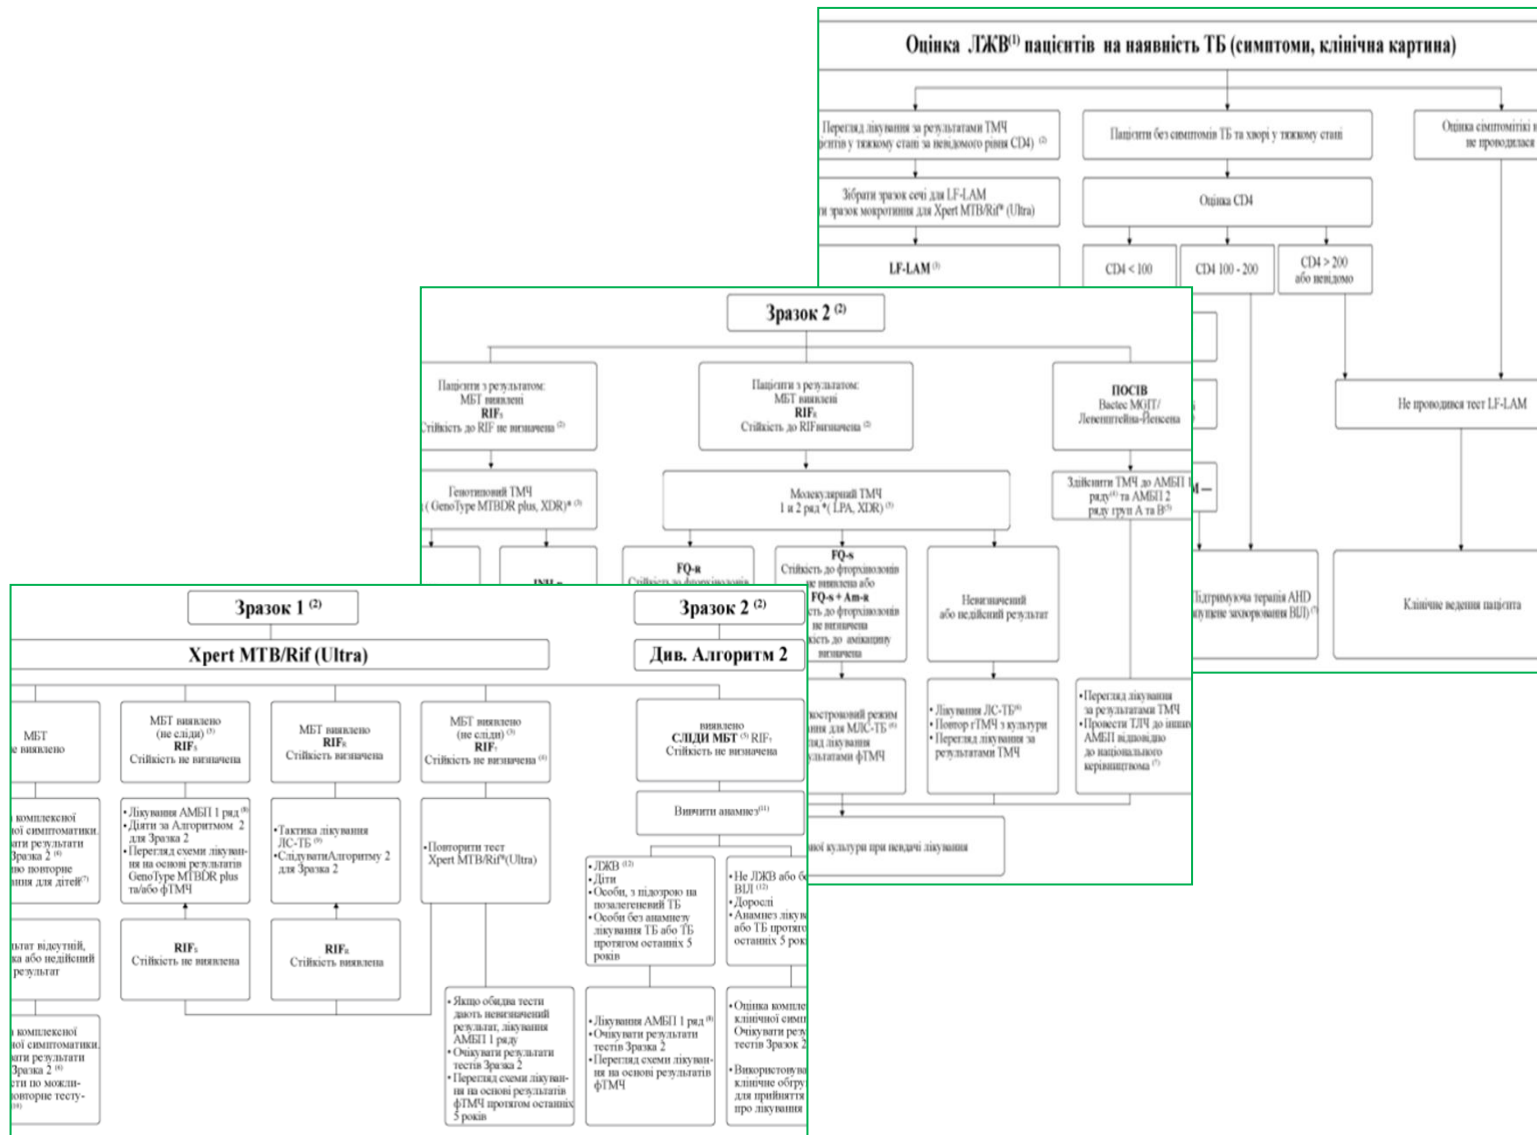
Оцінка ЛЖВ⁽¹⁾ пацієнтів на наявність ТБ (симптоми, клінічна картина)

Перегляд лікування за результатами ТМЧ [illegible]єнтів у тяжкому стані за невідомого рівня CD4) ⁽²⁾

Пацієнти без симптомів ТБ та хворі у тяжкому стані

Оцінка симптомів і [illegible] не проводилася

Зібрати зразок сечі для LF-LAM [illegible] зразок мокротиння для Xpert MTB/Rif® (Ultra)

Оцінка CD4

LF-LAM ⁽³⁾

CD4 < 100

CD4 100 - 200

CD4 > 200 або невідомо

Не проводився тест LF-LAM

Підтримуюча терапія AHD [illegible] захворювання ВІЛ) ⁽⁷⁾

Клінічне ведення пацієнта

Зразок 2 ⁽²⁾

Пацієнти з результатом: МБТ виявлені RIF$_S$ Стійкість до RIF не визначена ⁽²⁾

Пацієнти з результатом: МБТ виявлені RIF$_R$ Стійкість до RIF визначена ⁽²⁾

ПОСІВ Bactec MGIT/ Левенштейна-Йенсена

Генотиповий ТМЧ ( GenoType MTBDR plus, XDR)* ⁽³⁾

Молекулярний ТМЧ 1 и 2 ряд *( LPA, XDR) ⁽⁵⁾

Здійснити ТМЧ до АМБП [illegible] ряду⁽⁶⁾ та АМБП 2 ряду груп А та В⁽⁵⁾

INH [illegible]

FQ-я Стійкість до фторхінолонів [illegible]

FQ-s Стійкість до фторхінолонів не виявлена або FQ-s + Am-я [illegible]ть до фторхінолонів не визначена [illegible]кість до амікацину визначена

Невизначений або недійсний результат

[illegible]дострокований режим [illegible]ння для МЛС-ТБ ⁽⁶⁾ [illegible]ляд лікування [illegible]зультатами фТМЧ

• Лікування ЛС-ТБ⁽⁶⁾
• Повтор гТМЧ з культури
• Перегляд лікування за результатами ТМЧ

• Перегляд лікування за результатами ТМЧ
• Провести ТЛЧ до інших АМБП відповідно до національного керівництва ⁽⁷⁾

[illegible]ної культури при невдачі лікування

Зразок 1 ⁽²⁾

Xpert MTB/Rif (Ultra)

Зразок 2 ⁽²⁾

Див. Алгоритм 2

МБТ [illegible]е виявлено

МБТ виявлено (не сліди) ⁽³⁾ RIF$_S$ Стійкість не визначена

МБТ виявлено RIF$_R$ Стійкість визначена

МБТ виявлено (не сліди) ⁽³⁾ RIF$_I$ Стійкість не визначена ⁽³⁾

виявлено СЛІДИ МБТ ⁽³⁾ RIF$_I$ Стійкість не визначена

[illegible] комплексної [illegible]ої симптоматики, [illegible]ати результати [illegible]разка 2 ⁽⁴⁾ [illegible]о повторне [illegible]ння для дітей⁽⁷⁾

• Лікування АМБП 1 ряд⁽⁸⁾
• Діяти за Алгоритмом 2 для Зразка 2
• Перегляд схеми лікування на основі результатів GenoType MTBDR plus та/або фТМЧ

• Тактика лікування ЛС-ТБ ⁽⁹⁾
• СлідуватиАлгоритму 2 для Зразка 2

• Повторити тест Xpert MTB/Rif®(Ultra)

Вивчити анамнез⁽¹¹⁾

• ЛЖВ ⁽¹²⁾
• Діти
• Особи, з підозрою на позалегеневий ТБ
• Особи без анамнезу лікування ТБ або ТБ протягом останніх 5 років

• Не ЛЖВ або бе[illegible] ВІЛ ⁽¹²⁾
• Дорослі
• Анамнез лікув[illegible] або ТБ протяг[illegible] останніх 5 рок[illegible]

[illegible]льтат відсутній, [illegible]ка або недійсний результат

RIF$_S$ Стійкість не виявлена

RIF$_R$ Стійкість виявлена

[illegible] комплексної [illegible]ої симптоматики, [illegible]ати результати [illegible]разка 2 ⁽⁴⁾ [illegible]ти по можли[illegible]вторне тесту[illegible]

• Якщо обидва тести дають невизначений результат, лікування АМБП 1 ряду
• Очікувати результати тестів Зразка 2
• Перегляд схеми лікування на основі результатів фТМЧ протягом останніх 5 років

• Лікування АМБП 1 ряд⁽⁸⁾
• Очікувати результати тестів Зразка 2
• Перегляд схеми лікування на основі результатів фТМЧ

• Оцінка компле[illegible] клінічної симп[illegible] Очікувати резу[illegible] тестів Зразок 2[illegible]
• Використовува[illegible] клінічне обгру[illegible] для прийняття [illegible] про лікування